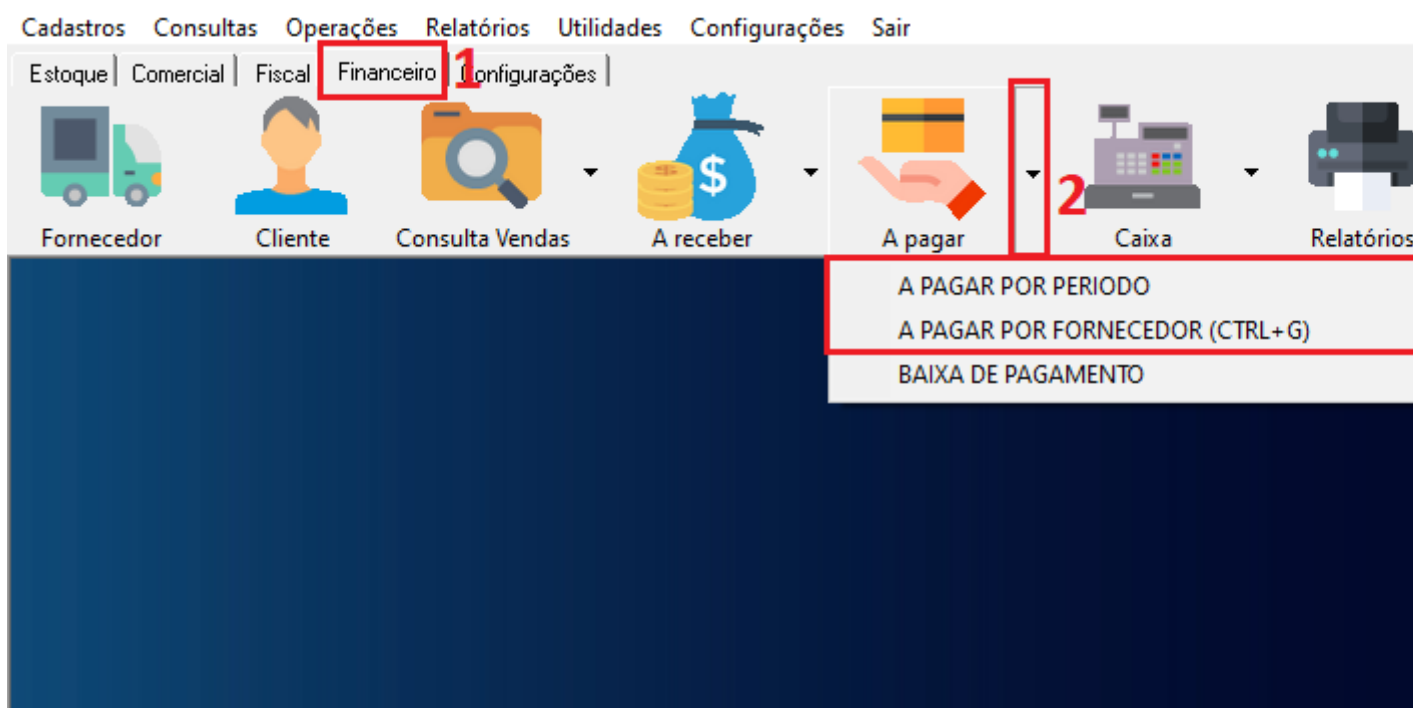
Cadastros Consultas Operações Relatórios Utilidades Configurações Sair

Estoque | Comercial | Fiscal | Financeiro 1 Configurações |

Fornecedor
Cliente
Consulta Vendas
A receber
A pagar
2
Caixa
Relatórios

A PAGAR POR PERIODO
A PAGAR POR FORNECEDOR (CTRL+G)
BAIXA DE PAGAMENTO